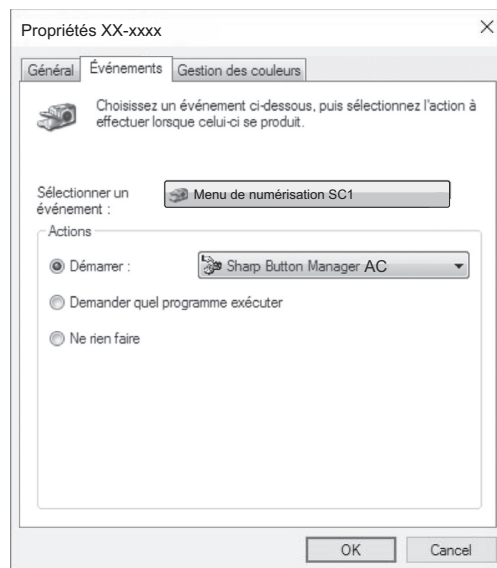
Propriétés XX-xxxx

Général | Événements | Gestion des couleurs

Choisissez un événement ci-dessous, puis sélectionnez l'action à effectuer lorsque celui-ci se produit.

Sélectionner un événement : Menu de numérisation SC1

Actions

Démarrer : Sharp Button Manager AC

Demander quel programme exécuter

Ne rien faire

OK Cancel